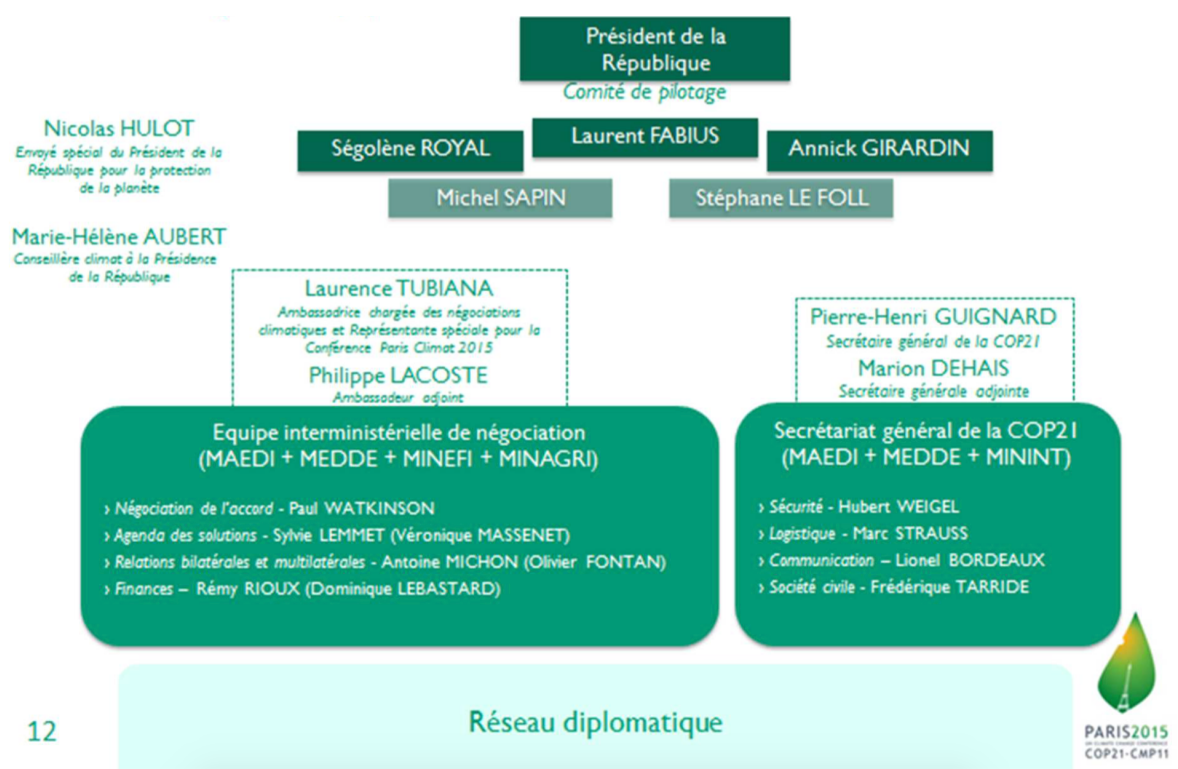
Président de la République
Comité de pilotage

Nicolas HULOT
Envoyé spécial du Président de la République pour la protection de la planète

Marie-Hélène AUBERT
Conseillère climat à la Présidence de la République

Ségolène ROYAL
Laurent FABIUS
Annick GIRARDIN
Michel SAPIN
Stéphane LE FOLL

Laurence TUBIANA
Ambassadrice chargée des négociations climatiques et Représentante spéciale pour la Conférence Paris Climat 2015
Philippe LACOSTE
Ambassadeur adjoint

Pierre-Henri GUIGNARD
Secrétaire général de la COP21
Marion DEHAIS
Secrétaire générale adjointe

Equipe interministérielle de négociation
(MAEDI + MEDDE + MINEFI + MINAGRI)

› Négociation de l'accord - Paul WATKINSON
› Agenda des solutions - Sylvie LEMMET (Véronique MASSENET)
› Relations bilatérales et multilatérales - Antoine MICHON (Olivier FONTAN)
› Finances – Rémy RIOUX (Dominique LEBASTARD)

Secrétariat général de la COP21
(MAEDI + MEDDE + MININT)

› Sécurité - Hubert WEIGEL
› Logistique - Marc STRAUSS
› Communication – Lionel BORDEAUX
› Société civile - Frédérique TARRIDE

12

Réseau diplomatique

PARIS2015
COP21-CMP11